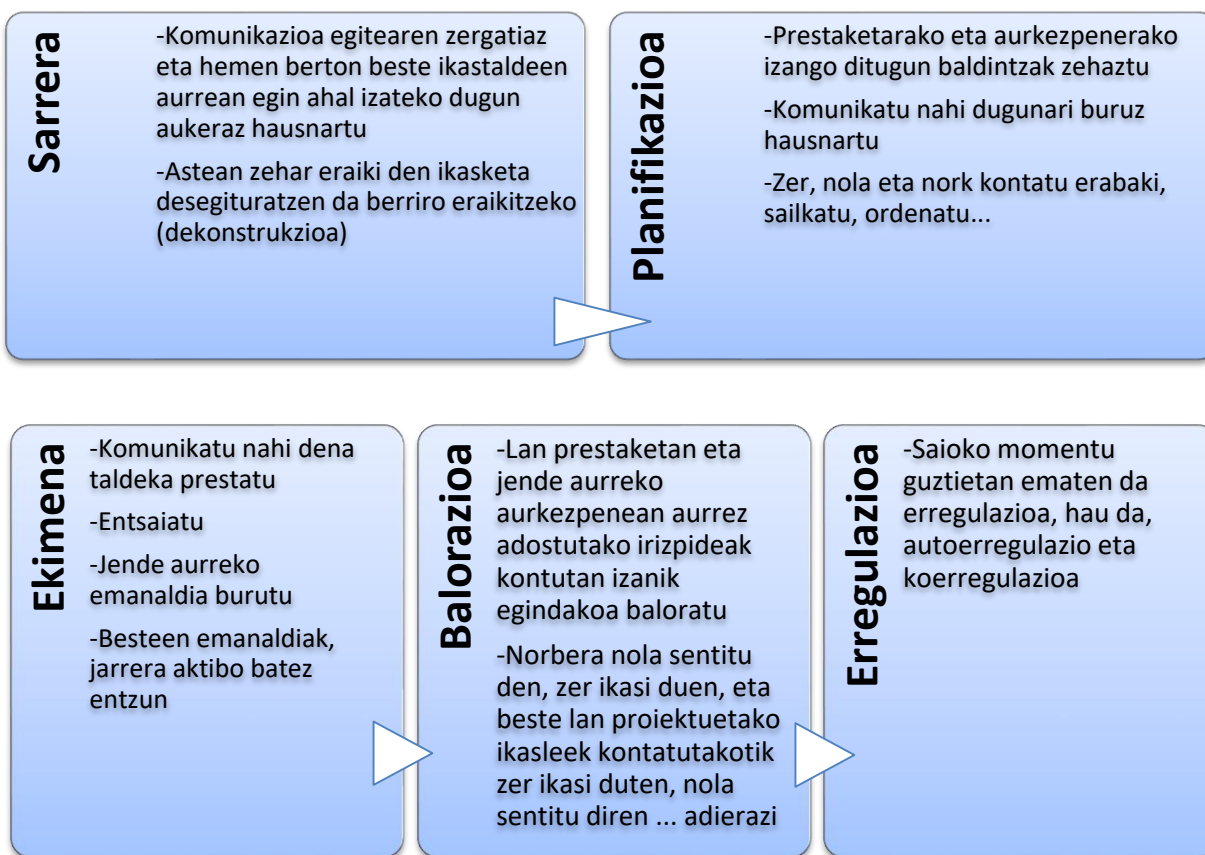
Sarrera

-Komunikazioa egitearen zergatiaz eta hemen berton beste ikastaldeen aurrean egin ahal izateko dugun aukeraz hausnartu

-Astean zehar eraiki den ikasketa desegituratzen da berriro eraikitzeko (dekonstrukzioa)

Planifikazioa

-Prestaketarako eta aurkezpenerako izango ditugun baldintzak zehaztu

-Komunikatu nahi dugunari buruz hausnartu

-Zer, nola eta nork kontatu erabaki, sailkatu, ordenatu...

Ekimena

-Komunikatu nahi dena taldeka prestatu

-Entsaiatu

-Jende aurreko emanaldia burutu

-Besteen emanaldiak, jarrera aktibo batez entzun

Balorazioa

-Lan prestaketan eta jende aurreko aurkezpenean aurrez adostutako irizpideak kontutan izanik egindakoa baloratu

-Norbera nola sentitu den, zer ikasi duen, eta beste lan proiektuetako ikasleek kontatutakotik zer ikasi duten, nola sentitu diren ... adierazi

Erregulazioa

-Saioko momentu guztietan ematen da erregulazioa, hau da, autoerregulazio eta koerregulazioa